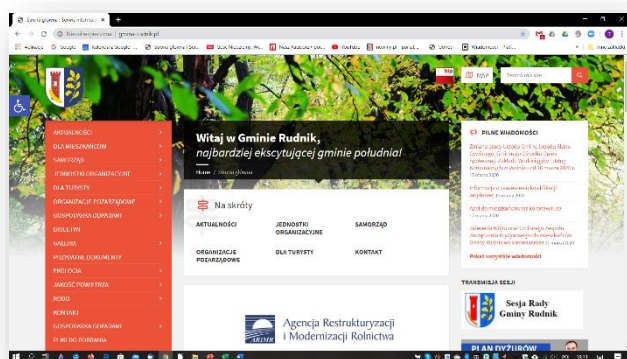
Strona główna | Gmina Rudnik ×
Nie jest bezpieczna | gminarudnik.pl

Witaj w Gminie Rudnik,
najbardziej ekscytującej gminie południa!

Home / Strona główna

AKTUALNOŚCI
DLA MIESZKAŃCÓW
SAMORZĄD
JEDNOSTKI ORGANIZACYJNE
DLA TURYSTY
ORGANIZACJE POZARZĄDOWE
GOSPODARKA ODPADAMI
BIULETYN
GALERIA
PRZYDATNE DOKUMENTY
PROFILAKTYKA
JAKOŚĆ POWIETRZA
RODO
KONTAKT
GOSPODARKA ODPADAMI
PUNKT DO PORADNIA

Na skróty

AKTUALNOŚCI
JEDNOSTKI ORGANIZACYJNE
SAMORZĄD
ORGANIZACJE POZARZĄDOWE
DLA TURYSTY
KONTAKT

PILNE WIADOMOŚCI

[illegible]
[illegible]
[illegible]
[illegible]

Pokaż wszystkie wiadomości

TRANSMISJA SESJI

Sesja Rady Gminy Rudnik

ARiMR
Agencja Restrukturyzacji i Modernizacji Rolnictwa

PLAN DYŻURÓW